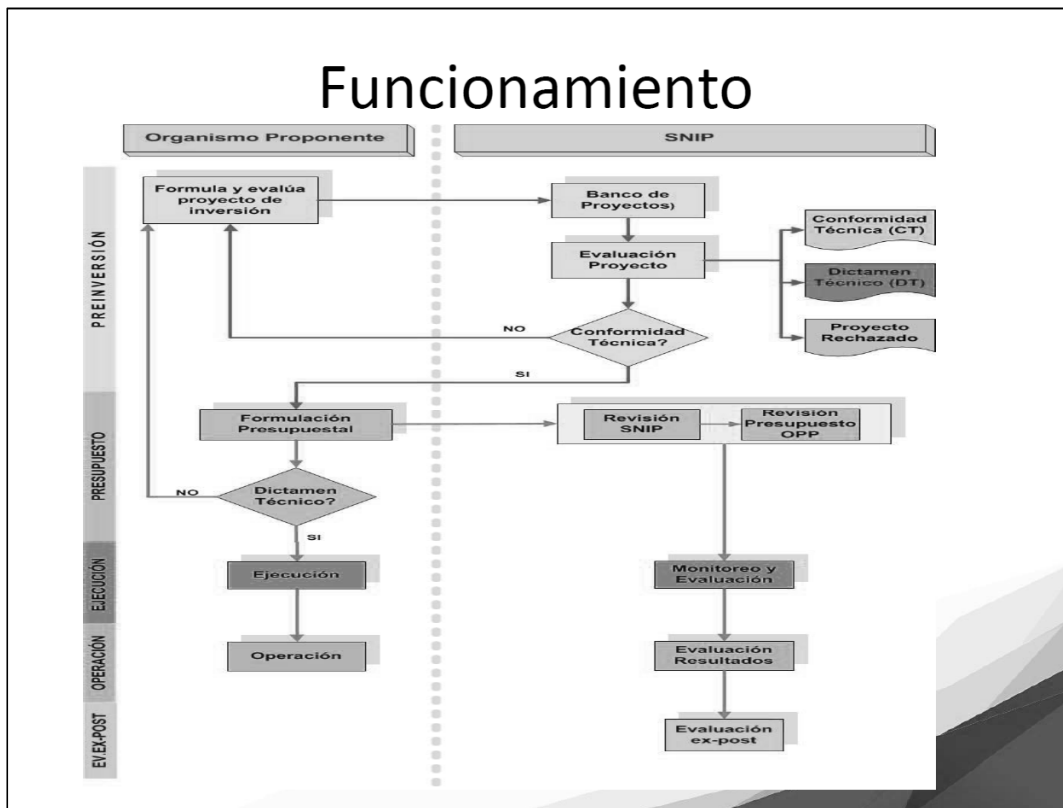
Funcionamiento

Organismo Proponente

SNIP

PREINVERSIÓN

Formula y evalúa proyecto de inversión

Banco de Proyectos)

Evaluación Proyecto

Conformidad Técnica (CT)

Dictamen Técnico (DT)

Proyecto Rechazado

NO

Conformidad Técnica?

SI

PRESUPUESTO

Formulación Presupuestal

Revisión SNIP

Revisión Presupuesto OPP

NO

Dictamen Técnico?

SI

EJECUCIÓN

Ejecución

Monitoreo y Evaluación

OPERACIÓN

Operación

Evaluación Resultados

EV.EX-POST

Evaluación ex-post